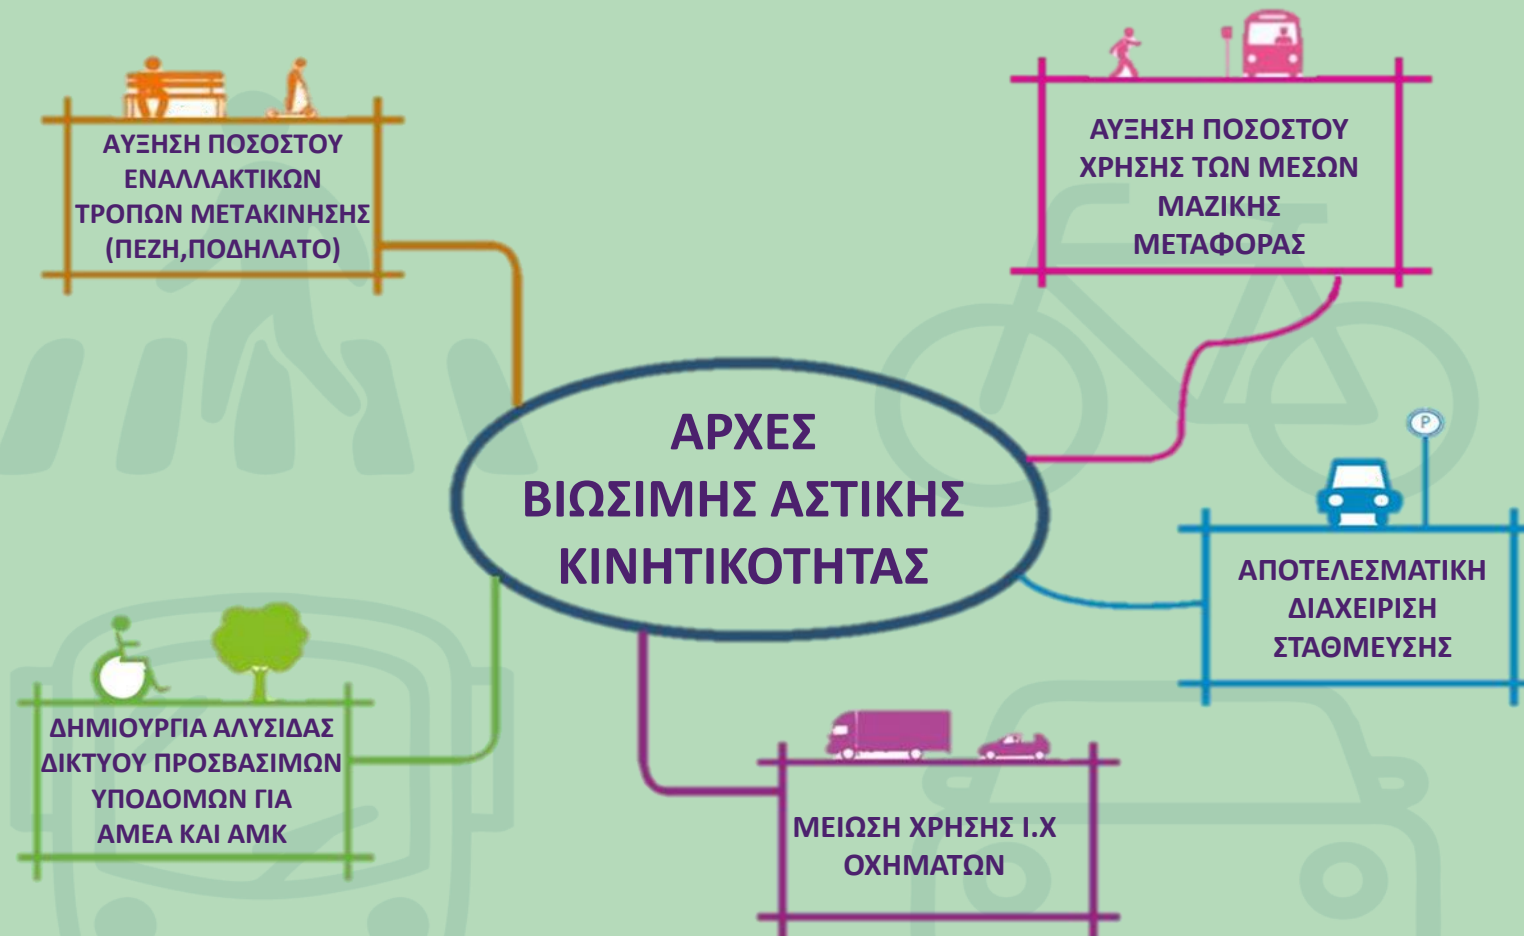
ΑΥΞΗΣΗ ΠΟΣΟΣΤΟΥ ΕΝΑΛΛΑΚΤΙΚΩΝ ΤΡΟΠΩΝ ΜΕΤΑΚΙΝΗΣΗΣ (ΠΕΖΗ,ΠΟΔΗΛΑΤΟ)

ΑΥΞΗΣΗ ΠΟΣΟΣΤΟΥ ΧΡΗΣΗΣ ΤΩΝ ΜΕΣΩΝ ΜΑΖΙΚΗΣ ΜΕΤΑΦΟΡΑΣ

ΑΡΧΕΣ ΒΙΩΣΙΜΗΣ ΑΣΤΙΚΗΣ ΚΙΝΗΤΙΚΟΤΗΤΑΣ

P

ΑΠΟΤΕΛΕΣΜΑΤΙΚΗ ΔΙΑΧΕΙΡΙΣΗ ΣΤΑΘΜΕΥΣΗΣ

ΔΗΜΙΟΥΡΓΙΑ ΑΛΥΣΙΔΑΣ ΔΙΚΤΥΟΥ ΠΡΟΣΒΑΣΙΜΩΝ ΥΠΟΔΟΜΩΝ ΓΙΑ ΑΜΕΑ ΚΑΙ ΑΜΚ

ΜΕΙΩΣΗ ΧΡΗΣΗΣ Ι.Χ ΟΧΗΜΑΤΩΝ